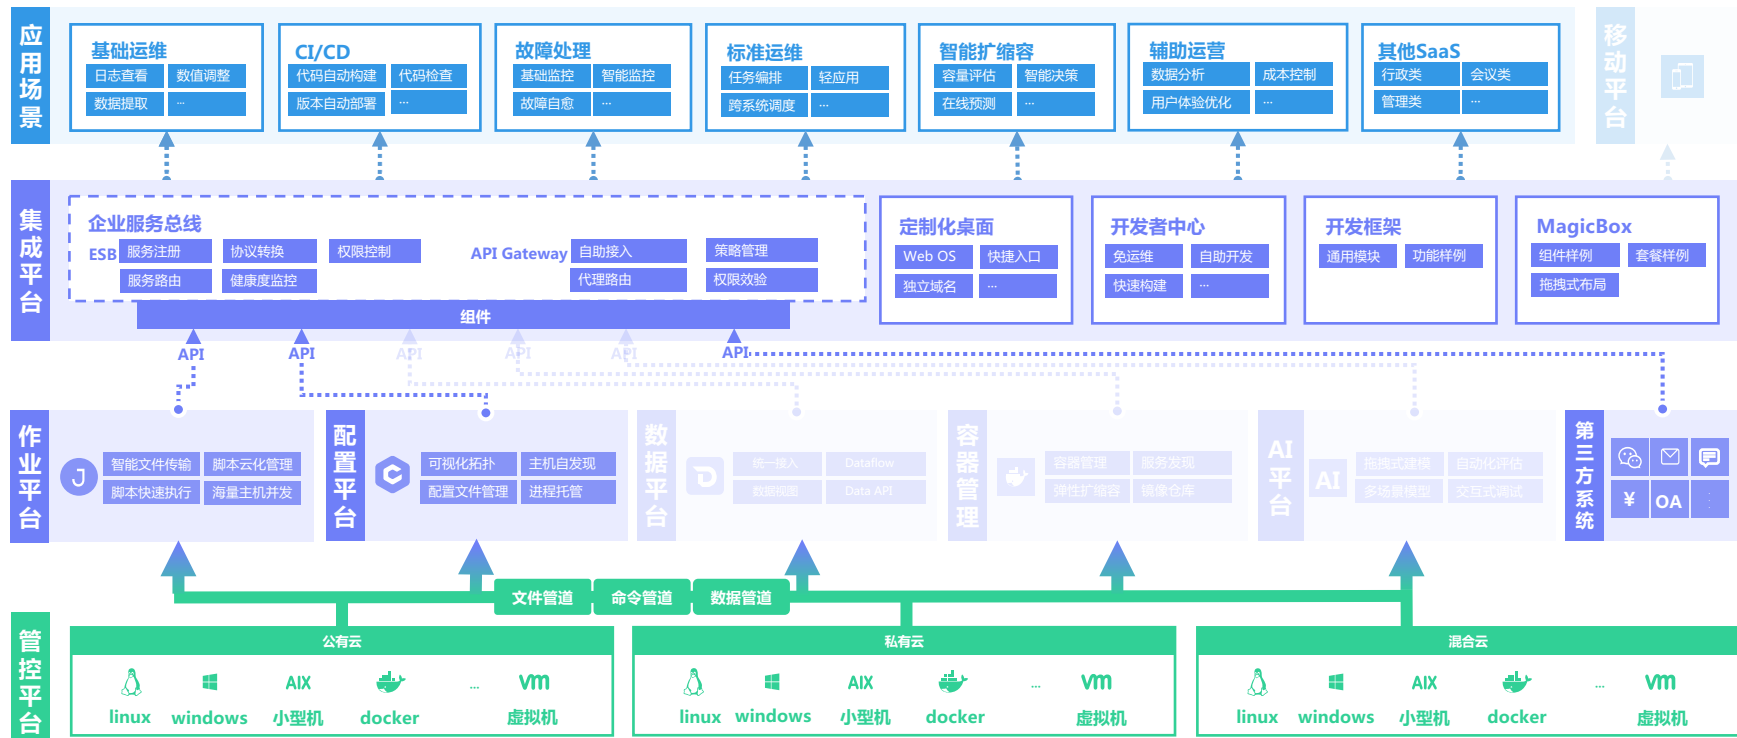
应用场景

基础运维
日志查看 数值调整
数据提取 ...

CI/CD
代码自动构建 代码检查
版本自动部署 ...

故障处理
基础监控 智能监控
故障自愈 ...

标准运维
任务编排 轻应用
跨系统调度 ...

智能扩缩容
容量评估 智能决策
在线预测 ...

辅助运营
数据分析 成本控制
用户体验优化 ...

其他SaaS
行政类 会议类
管理类 ...

移动平台

集成平台

企业服务总线
ESB 服务注册 协议转换 权限控制
服务路由 健康度监控
API Gateway 自助接入 策略管理
代理路由 权限效验

组件

定制化桌面
Web OS 快捷入口
独立域名 ...

开发者中心
免运维 自助开发
快速构建 ...

开发框架
通用模块 功能样例

MagicBox
组件样例 套餐样例
拖拽式布局

API API API API API API

作业平台
智能文件传输 脚本云化管理
脚本快速执行 海量主机并发

配置平台
可视化拓扑 主机自发现
配置文件管理 进程托管

数据平台
统一接入 Dataflow
数据视图 Data API

容器管理
容器管理 服务发现
弹性扩缩容 镜像仓库

AI平台
AI
拖拽式建模 自动化评估
多场景模型 交互式调试

第三方系统
¥ OA

文件管道 命令管道 数据管道

管控平台

公有云
linux windows AIX 小型机 docker ... vm 虚拟机

私有云
linux windows AIX 小型机 docker ... vm 虚拟机

混合云
linux windows AIX 小型机 docker ... vm 虚拟机